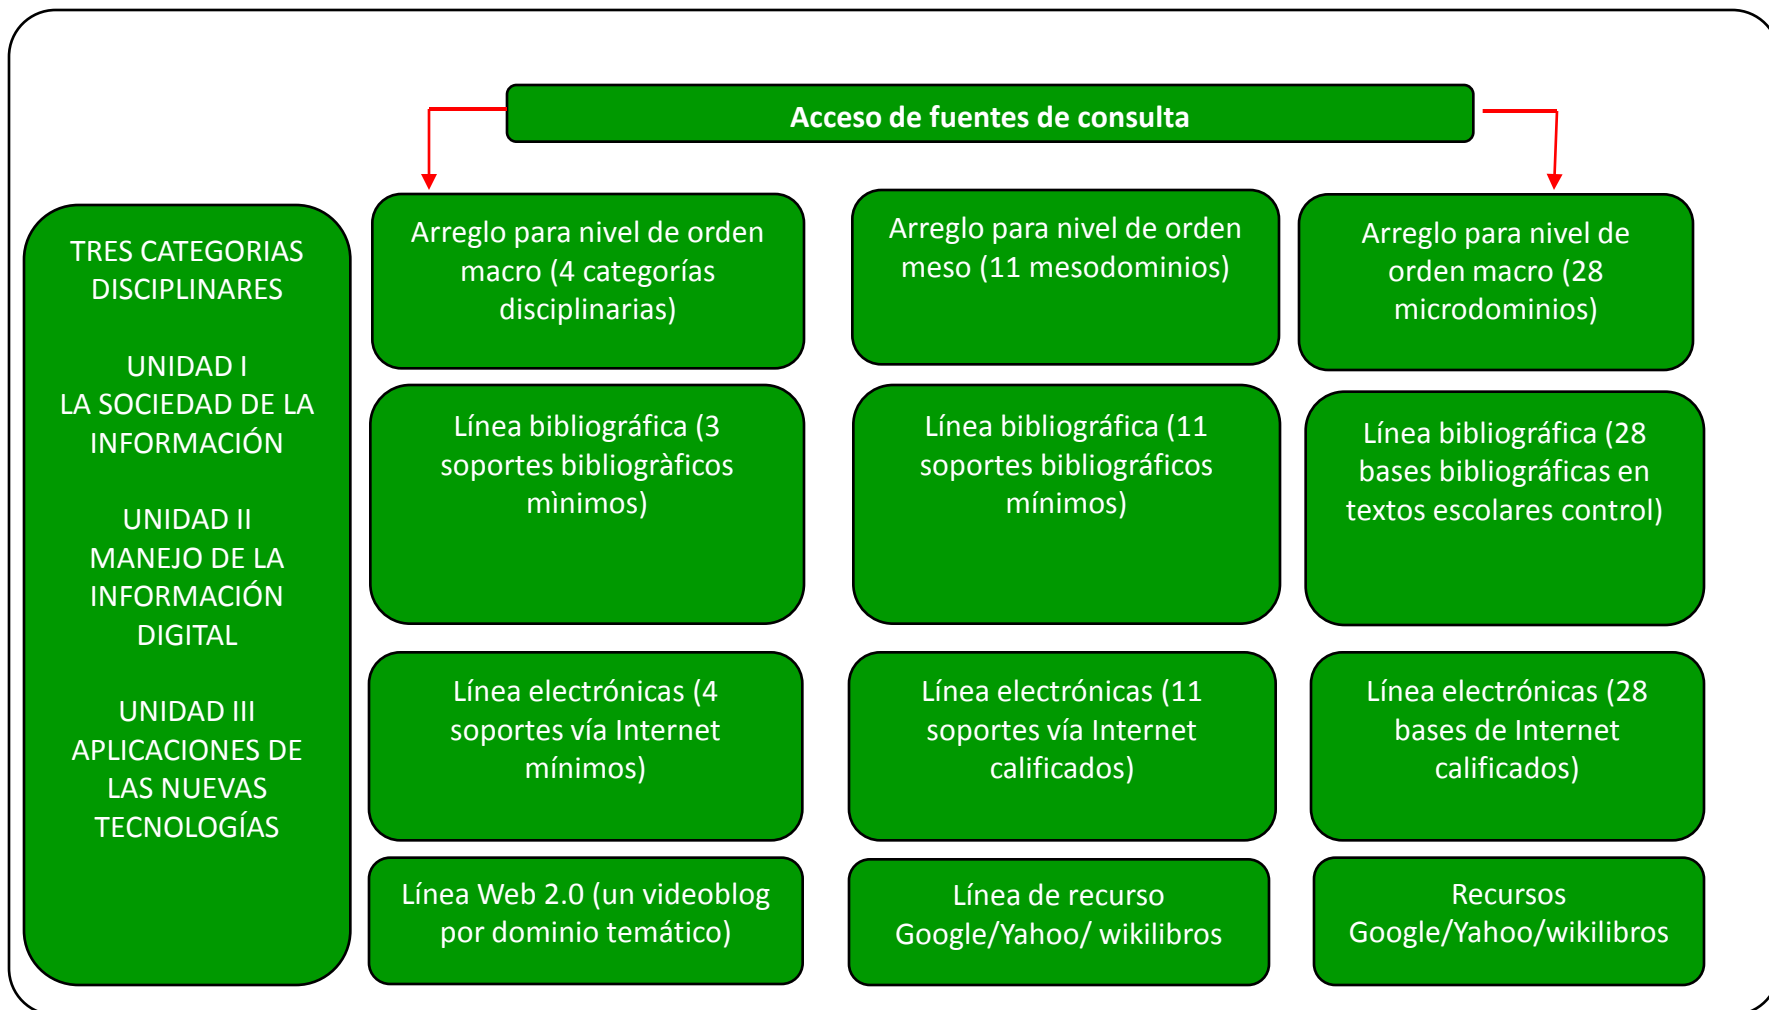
Acceso de fuentes de consulta

TRES CATEGORIAS DISCIPLINARES

UNIDAD I
LA SOCIEDAD DE LA INFORMACIÓN

UNIDAD II
MANEJO DE LA INFORMACIÓN DIGITAL

UNIDAD III
APLICACIONES DE LAS NUEVAS TECNOLOGÍAS

Arreglo para nivel de orden macro (4 categorías disciplinarias)

Arreglo para nivel de orden meso (11 mesodominios)

Arreglo para nivel de orden macro (28 microdominios)

Línea bibliográfica (3 soportes bibliogràficos mìnimos)

Línea bibliográfica (11 soportes bibliográficos mínimos)

Línea bibliográfica (28 bases bibliográficas en textos escolares control)

Línea electrónicas (4 soportes vía Internet mínimos)

Línea electrónicas (11 soportes vía Internet calificados)

Línea electrónicas (28 bases de Internet calificados)

Línea Web 2.0 (un videoblog por dominio temático)

Línea de recurso Google/Yahoo/ wikilibros

Recursos Google/Yahoo/wikilibros